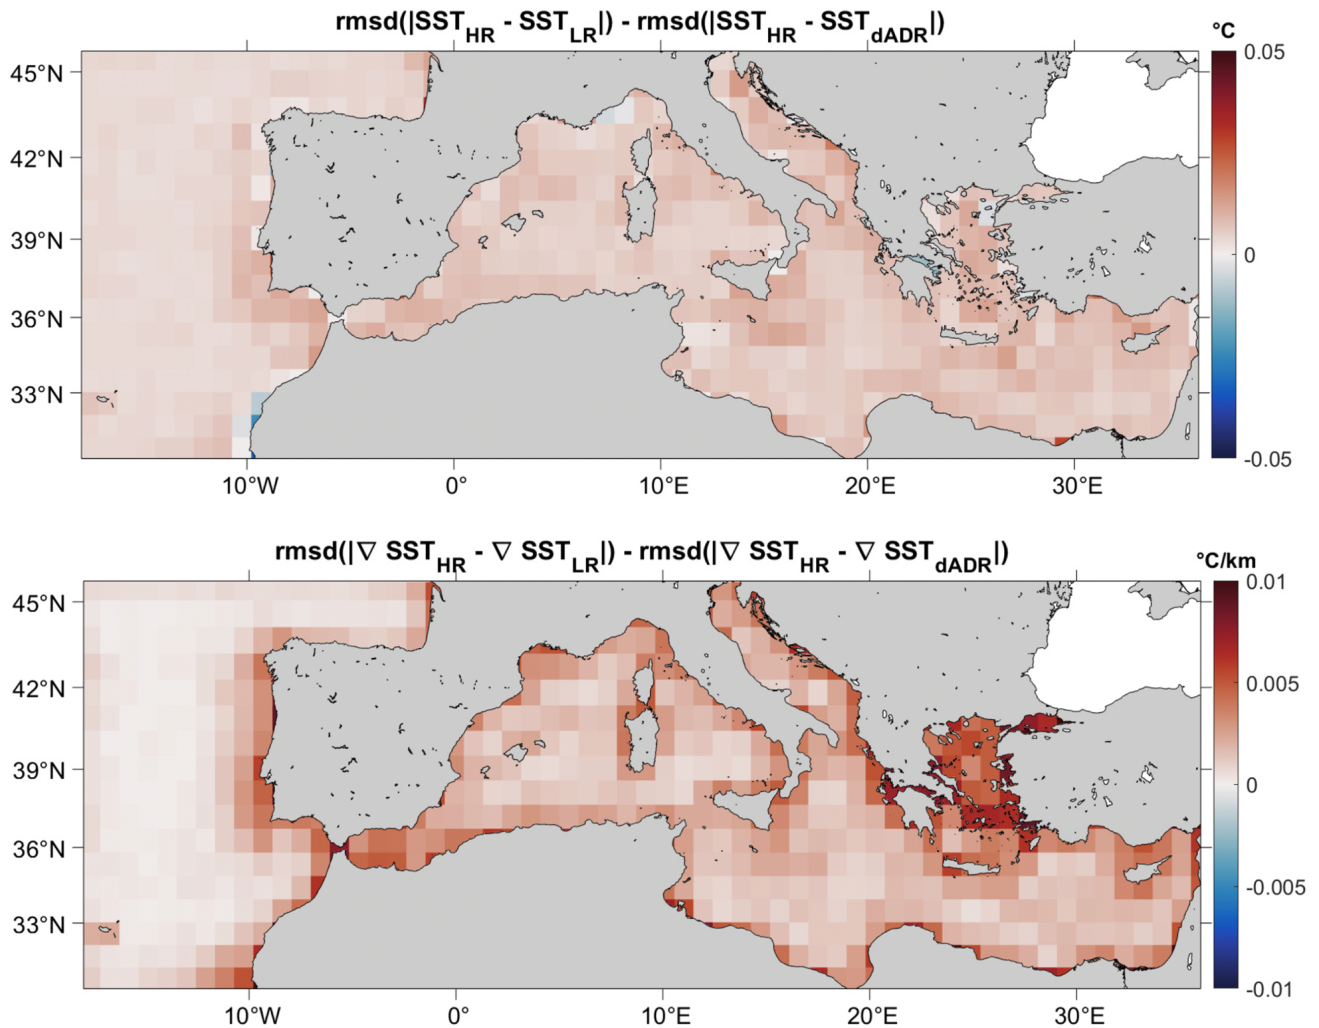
rmsd($|SST_{HR}$ - $SST_{LR}|$) - rmsd($|SST_{HR}$ - $SST_{dADR}|$)

°C
0.05
0
-0.05

45°N
42°N
39°N
36°N
33°N

10°W
0°
10°E
20°E
30°E

rmsd($|\nabla SST_{HR}$ - $\nabla SST_{LR}|$) - rmsd($|\nabla SST_{HR}$ - $\nabla SST_{dADR}|$)

°C/km
0.01
0.005
0
-0.005
-0.01

45°N
42°N
39°N
36°N
33°N

10°W
0°
10°E
20°E
30°E